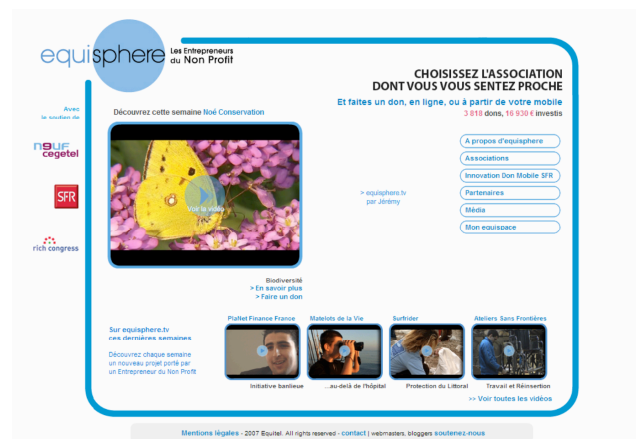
equisphere Les Entrepreneurs du Non Profit

CHOISISSEZ L'ASSOCIATION DONT VOUS VOUS SENTEZ PROCHE

Et faites un don, en ligne, ou à partir de votre mobile

3 818 dons, 16 930 € investis

Avec le soutien de

neuf cegetel

SFR

rich congress

Découvrez cette semaine Noé Conservation

Voir la vidéo

> equisphere.tv par Jérémy

A propos d'equisphere

Associations

Innovation Don Mobile SFR

Partenaires

Média

Mon equispace

Biodiversité
> En savoir plus
> Faire un don

Sur equisphere.tv ces dernières semaines

Découvrez chaque semaine un nouveau projet porté par un Entrepreneur du Non Profit

Planet Finance France

Initiative banlieue

Matelots de la Vie

...au-delà de l'hôpital

Surfrider

Protection du Littoral

Ateliers Sans Frontières

Travail et Réinsertion

>> Voir toutes les vidéos

Mentions légales - 2007 Equitel. All rights reserved - contact | webmasters, bloggers soutenez-nous